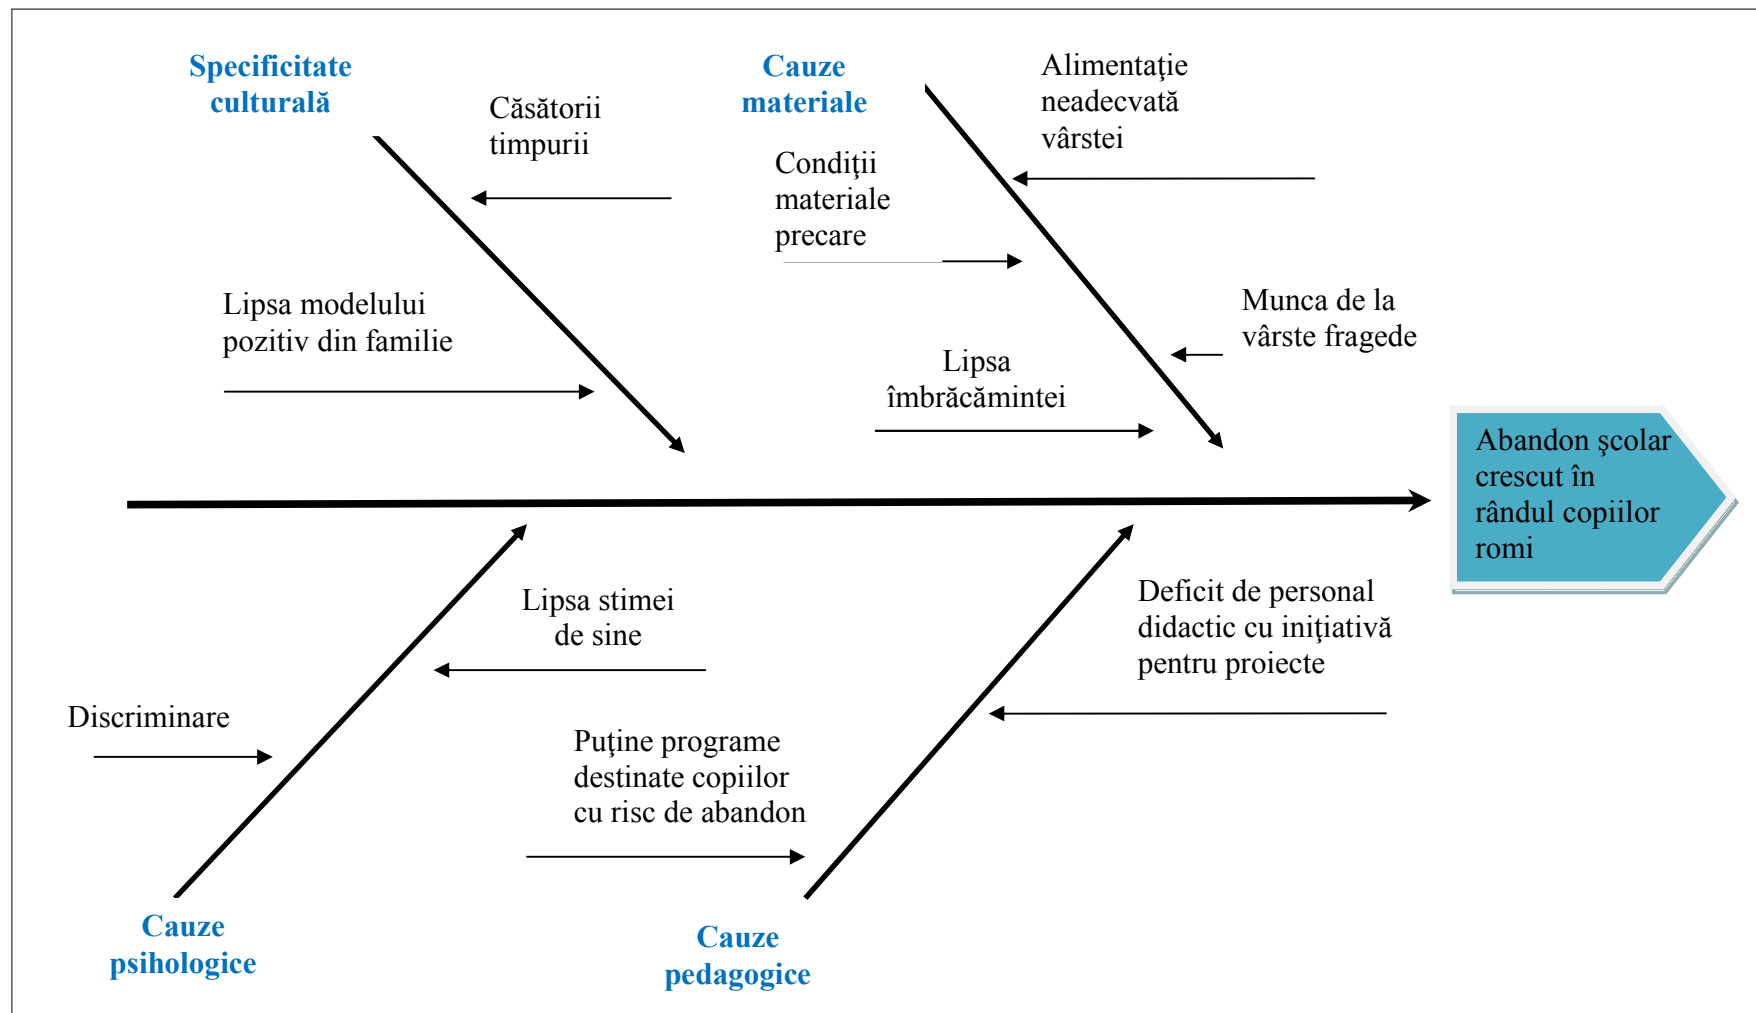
Specificitate culturală

Căsătorii timpurii

Lipsa modelului pozitiv din familie

Cauze materiale

Alimentaţie neadecvată vârstei

Condiţii materiale precare

Munca de la vârste fragede

Lipsa îmbrăcămintei

Abandon şcolar crescut în rândul copiilor romi

Lipsa stimei de sine

Discriminare

Cauze psihologice

Deficit de personal didactic cu iniţiativă pentru proiecte

Puţine programe destinate copiilor cu risc de abandon

Cauze pedagogice